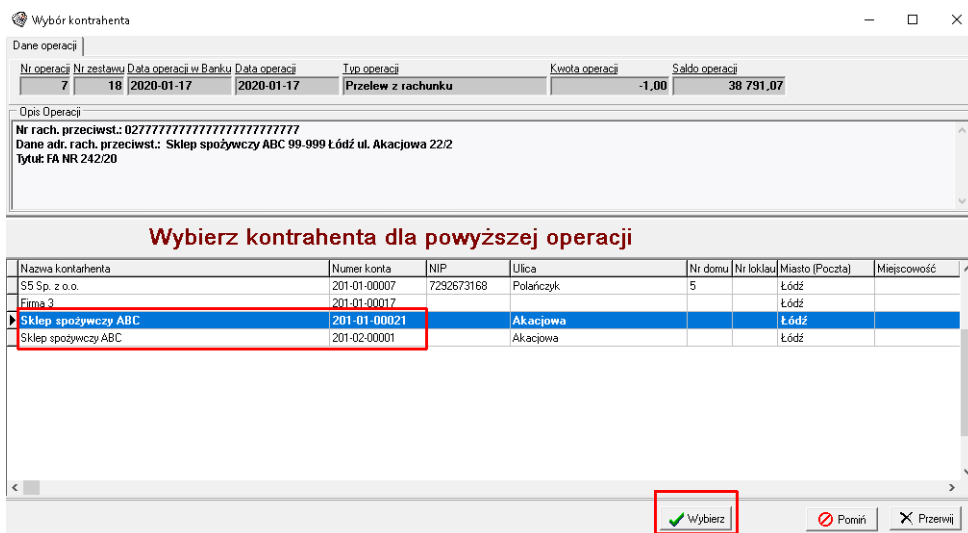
Wybór kontrahenta

Dane operacji

| Nr operacji | Nr zestawu | Data operacji w Banku | Data operacji | Typ operacji | Kwota operacji | Saldo operacji |
|---|---|---|---|---|---|---|
| 7 | 18 | 2020-01-17 | 2020-01-17 | Przelew z rachunku | -1,00 | 38 791,07 |

Opis Operacji
Nr rach. przeciwst.: 02777777777777777777777777
Dane adr. rach. przeciwst.: Sklep spożywczy ABC 99-999 Łódź ul. Akacjowa 22/2
Tytuł: FA NR 242/20

Wybierz kontrahenta dla powyższej operacji

| Nazwa kontarhenta | Numer konta | NIP | Ulica | Nr domu | Nr loklau | Miasto (Poczta) | Miejscowość |
|---|---|---|---|---|---|---|---|
| S5 Sp. z o.o. | 201-01-00007 | 7292673168 | Polańczyk | 5 | | Łódź | |
| Firma 3 | 201-01-00017 | | | | | Łódź | |
| Sklep spożywczy ABC | 201-01-00021 | | Akacjowa | | | Łódź | |
| Sklep spożywczy ABC | 201-02-00001 | | Akacjowa | | | Łódź | |

Wybierz
Pomiń
Przerwij